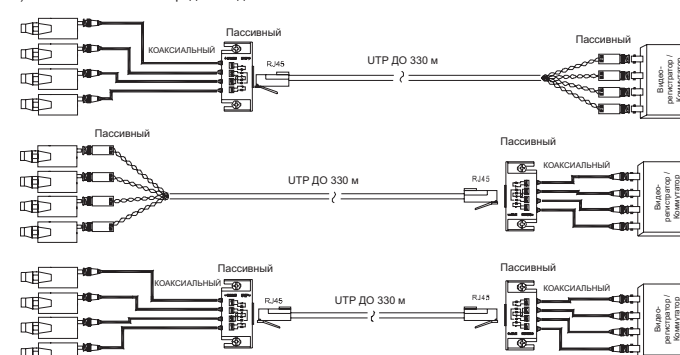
Пассивный
КОАКСИАЛЬНЫЙ
RJ45
UTP ДО 330 м
Пассивный
Видео-регистратор / Коммутатор

Пассивный
UTP ДО 330 м
Пассивный
КОАКСИАЛЬНЫЙ
RJ45
Видео-регистратор / Коммутатор

КОАКСИАЛЬНЫЙ
Пассивный
RJ45
UTP ДО 330 м
RJ45
Пассивный
КОАКСИАЛЬНЫЙ
Видео-регистратор / Коммутатор